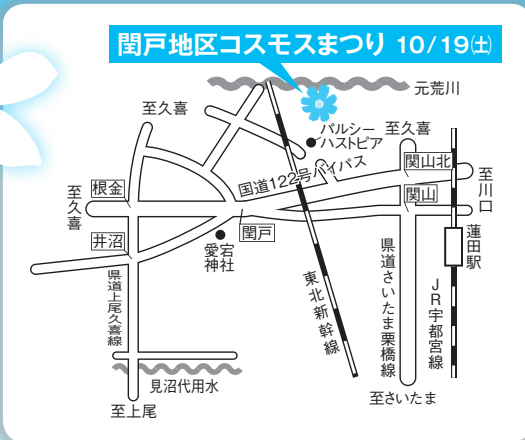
閏戸地区コスモスまつり 10/19㈯

元荒川

至久喜

パルシー
ハストピア

至久喜

関山北

至川口

国道122号バイパス

関山

至久喜

根金

井沼

閏戸

愛宕神社

蓮田駅

県道上尾久喜線

東北新幹線

県道さいたま栗橋線

JR宇都宮線

見沼代用水

至上尾

至さいたま